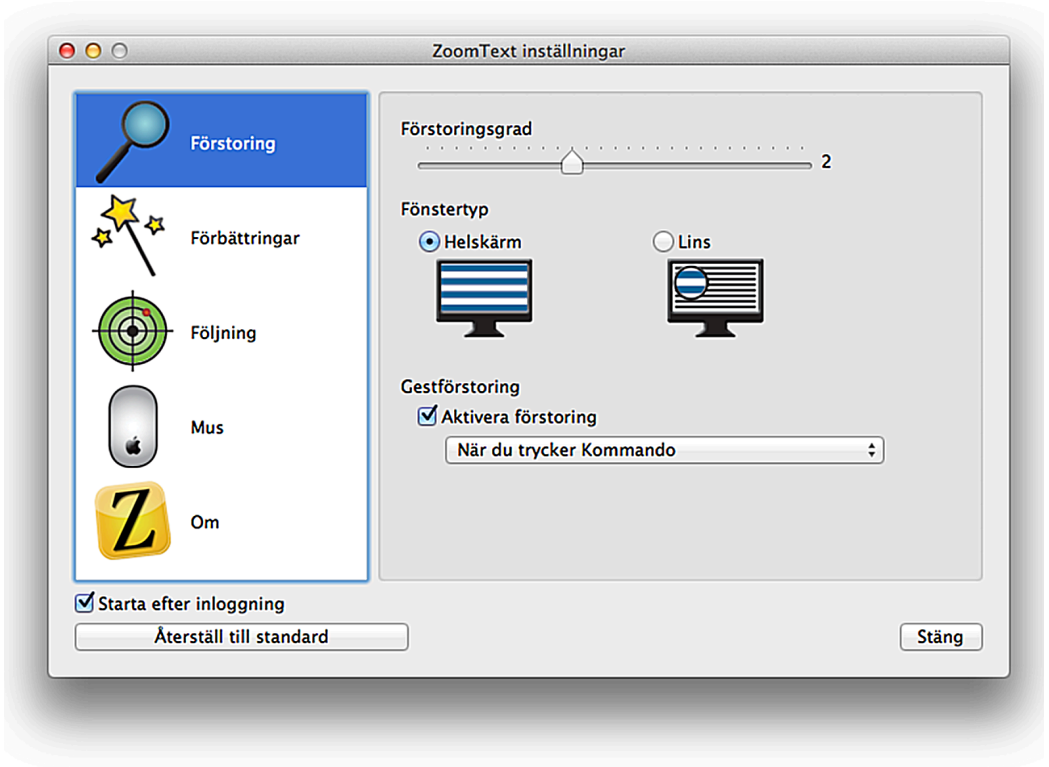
ZoomText inställningar

Förstoring

Förbättringar

Följning

Mus

Om

Förstoringsgrad

2

Fönstertyp

Helskärm

Lins

Gestförstoring

Aktivera förstoring

När du trycker Kommando

Starta efter inloggning

Återställ till standard

Stäng